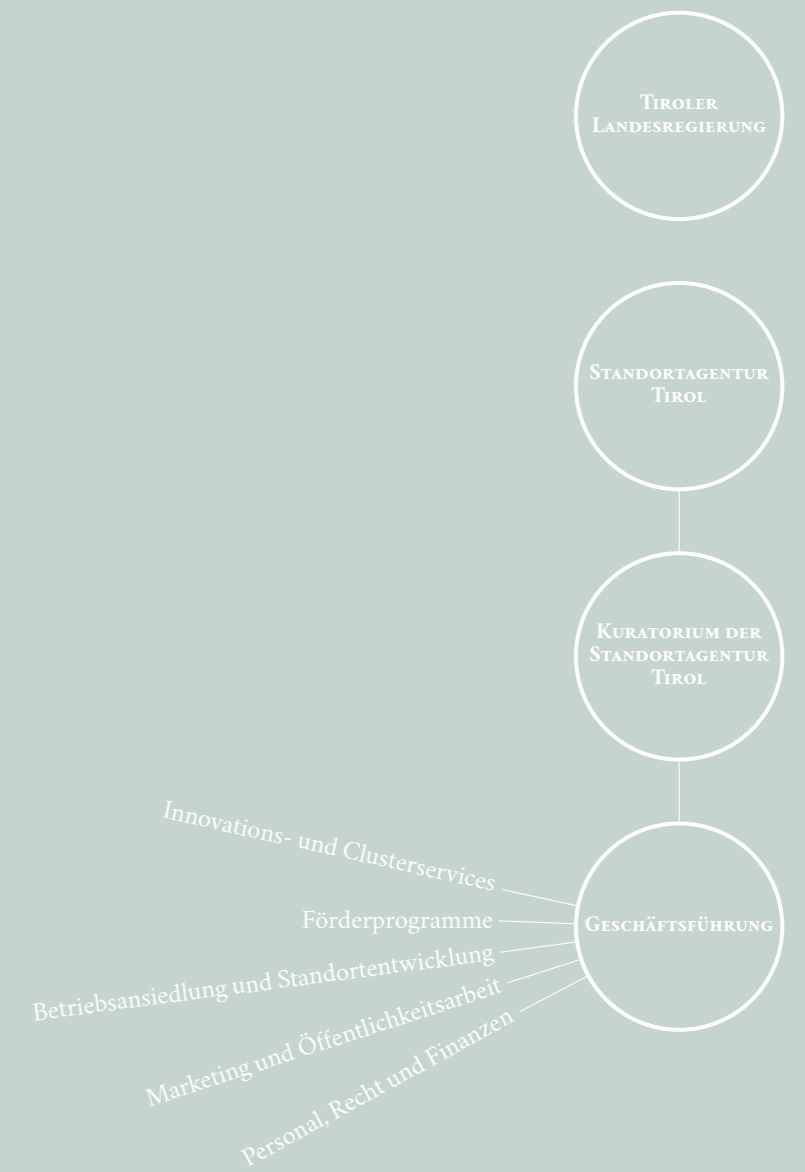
Tiroler Landesregierung

Standortagentur Tirol

Kuratorium der Standortagentur Tirol

Geschäftsführung

Innovations- und Clusterservices

Förderprogramme

Betriebsansiedlung und Standortentwicklung

Marketing und Öffentlichkeitsarbeit

Personal, Recht und Finanzen